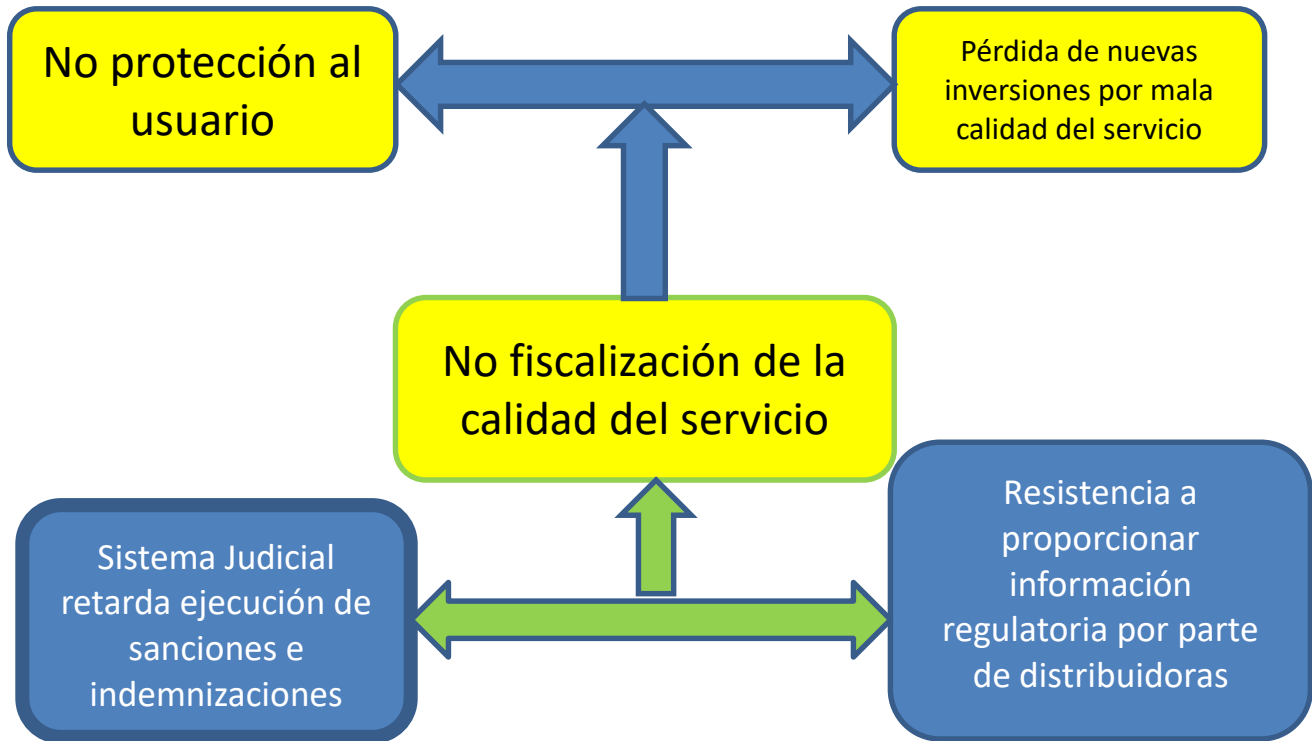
No protección al usuario

Pérdida de nuevas inversiones por mala calidad del servicio

No fiscalización de la calidad del servicio

Sistema Judicial retarda ejecución de sanciones e indemnizaciones

Resistencia a proporcionar información regulatoria por parte de distribuidoras